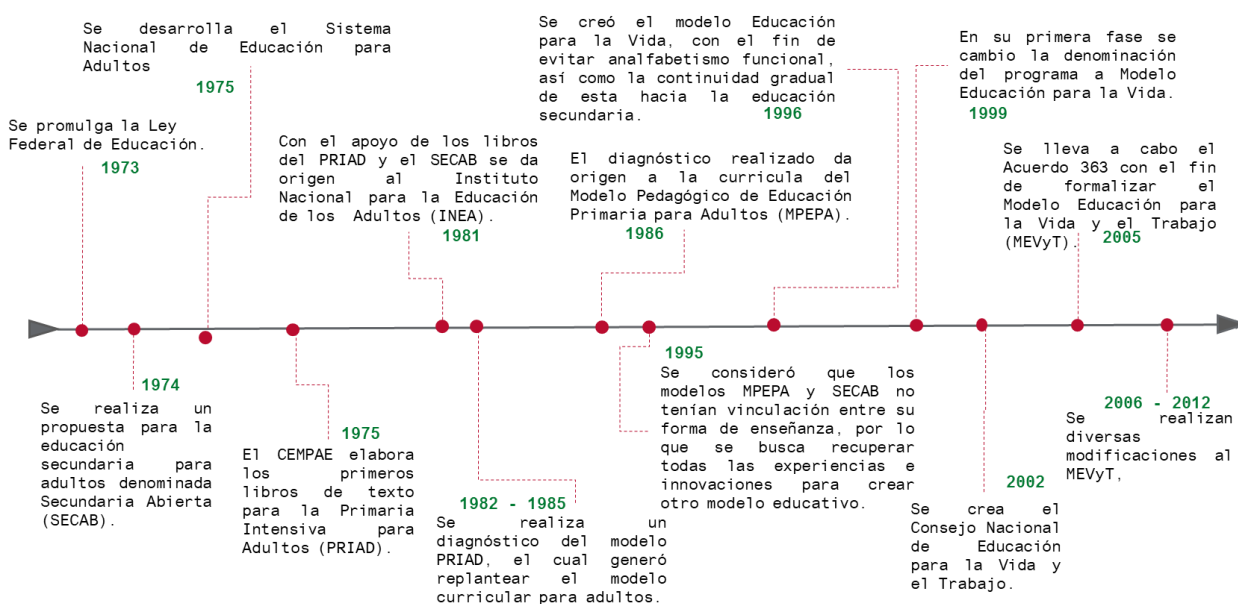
Se desarrolla el Sistema Nacional de Educación para Adultos
1975

Se promulga la Ley Federal de Educación.
1973

Con el apoyo de los libros del PRIAD y el SECAB se da origen al Instituto Nacional para la Educación de los Adultos (INEA).
1981

Se creó el modelo Educación para la Vida, con el fin de evitar analfabetismo funcional, así como la continuidad gradual de esta hacia la educación secundaria.
1996

El diagnóstico realizado da origen a la currícula del Modelo Pedagógico de Educación Primaria para Adultos (MPEPA).
1986

En su primera fase se cambio la denominación del programa a Modelo Educación para la Vida.
1999

Se lleva a cabo el Acuerdo 363 con el fin de formalizar el Modelo Educación para la Vida y el Trabajo (MEVyT).
2005

1974
Se realiza un propuesta para la educación secundaria para adultos denominada Secundaria Abierta (SECAB).

1975
El CEMPAE elabora los primeros libros de texto para la Primaria Intensiva para Adultos (PRIAD).

1982 - 1985
Se realiza un diagnóstico del modelo PRIAD, el cual generó replantear el modelo curricular para adultos.

1995
Se consideró que los modelos MPEPA y SECAB no tenían vinculación entre su forma de enseñanza, por lo que se busca recuperar todas las experiencias e innovaciones para crear otro modelo educativo.

2002
Se crea el Consejo Nacional de Educación para la Vida y el Trabajo.

2006 - 2012
Se realizan diversas modificaciones al MEVyT,